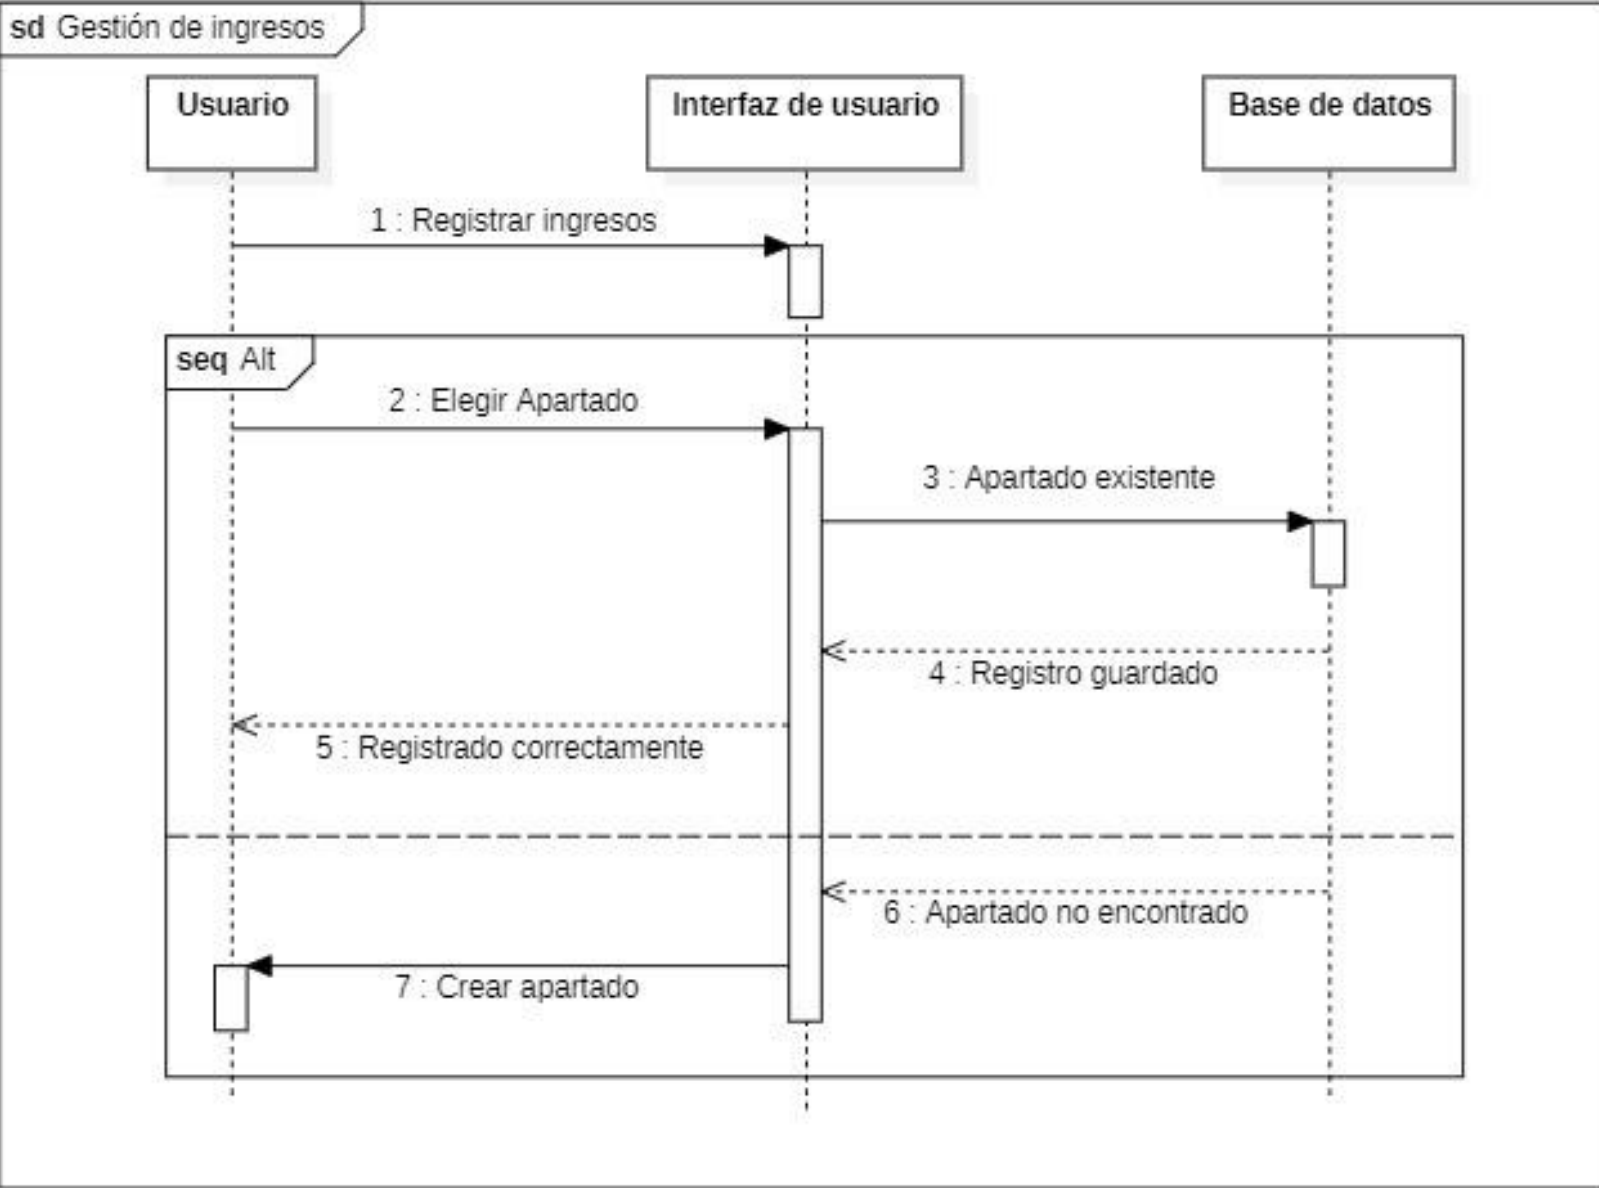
sd Gestión de ingresos

Usuario

Interfaz de usuario

Base de datos

1 : Registrar ingresos

seq Alt

2 : Elegir Apartado

3 : Apartado existente

4 : Registro guardado

5 : Registrado correctamente

6 : Apartado no encontrado

7 : Crear apartado